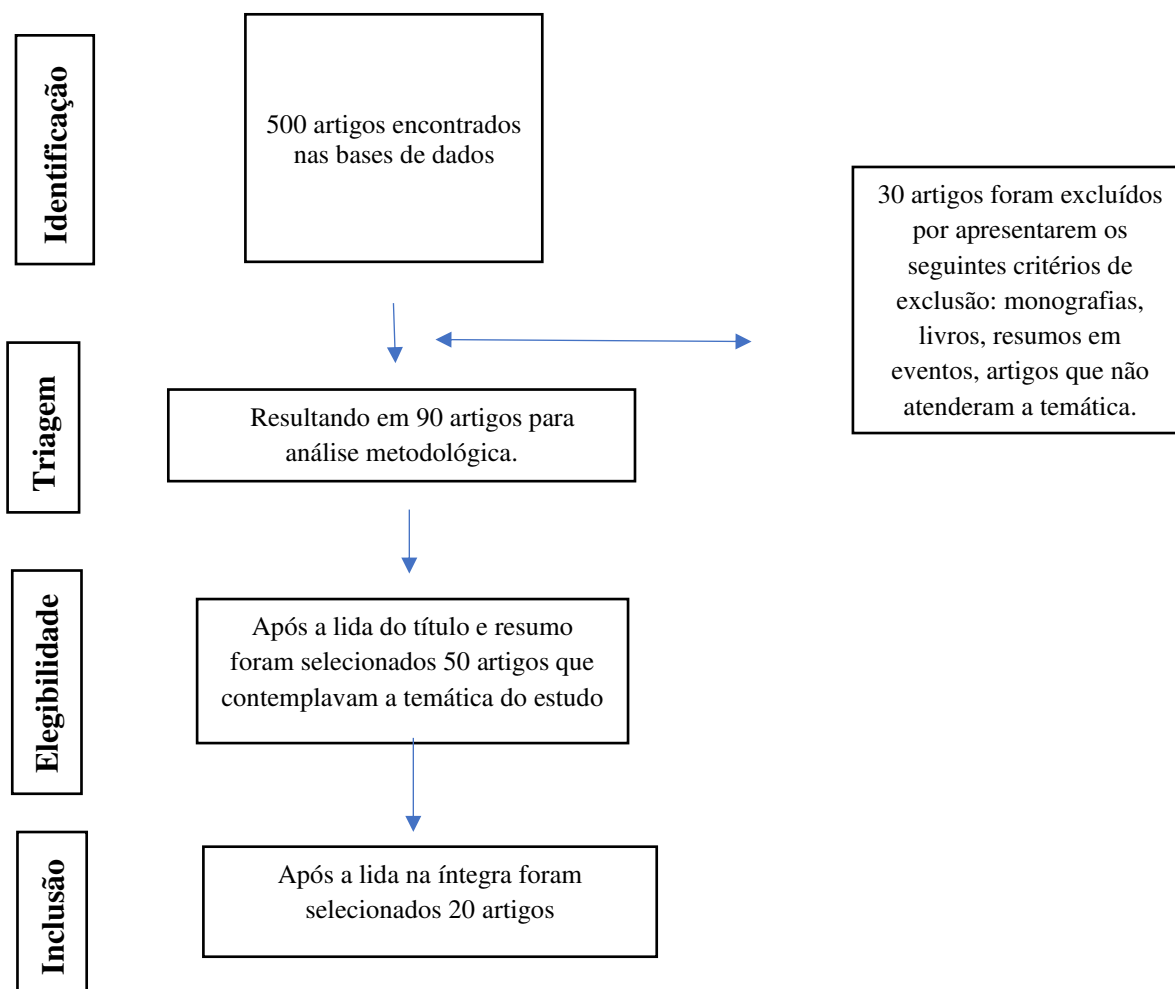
Identificação

500 artigos encontrados nas bases de dados

30 artigos foram excluídos por apresentarem os seguintes critérios de exclusão: monografias, livros, resumos em eventos, artigos que não atenderam a temática.

Triagem

Resultando em 90 artigos para análise metodológica.

Elegibilidade

Após a lida do título e resumo foram selecionados 50 artigos que contemplavam a temática do estudo

Inclusão

Após a lida na íntegra foram selecionados 20 artigos